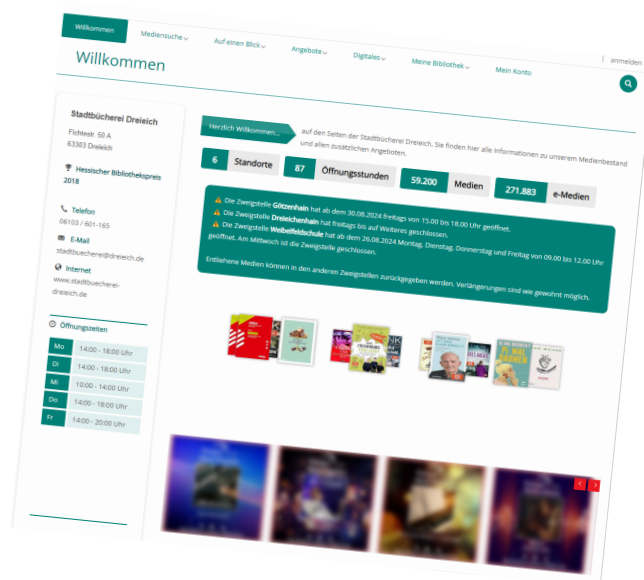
Willkommen | Mediensuche | Auf einen Blick | Angebote | Digitales | Meine Bibliothek | Mein Konto | anmelden

Willkommen

Stadtbücherei Dreieich

Fichtestr. 50 A
63303 Dreieich

Hessischer Bibliothekspreis 2018

Telefon
06103 / 601-165

E-Mail
stadtbuecherei@dreieich.de

Internet
www.stadtbuecherei-dreieich.de

Öffnungszeiten

| Mo | 14:00 - 18:00 Uhr |
|---|---|
| Di | 14:00 - 18:00 Uhr |
| Mi | 10:00 - 14:00 Uhr |
| Do | 14:00 - 18:00 Uhr |
| Fr | 14:00 - 20:00 Uhr |

Herzlich Willkommen... auf den Seiten der Stadtbücherei Dreieich. Sie finden hier alle Informationen zu unserem Medienbestand und allen zusätzlichen Angeboten.

6 Standorte | 87 Öffnungsstunden | 59.200 Medien | 271.883 e-Medien

Die Zweigstelle Götzenhain hat ab dem 30.08.2024 freitags von 15.00 bis 18.00 Uhr geöffnet.
Die Zweigstelle Dreieichenhain hat freitags bis auf Weiteres geschlossen.
Die Zweigstelle Weibelfeldschule hat ab dem 26.08.2024 Montag, Dienstag, Donnerstag und Freitag von 09.00 bis 12.00 Uhr geöffnet. Am Mittwoch ist die Zweigstelle geschlossen.

Entliehene Medien können in den anderen Zweigstellen zurückgegeben werden. Verlängerungen sind wie gewohnt möglich.